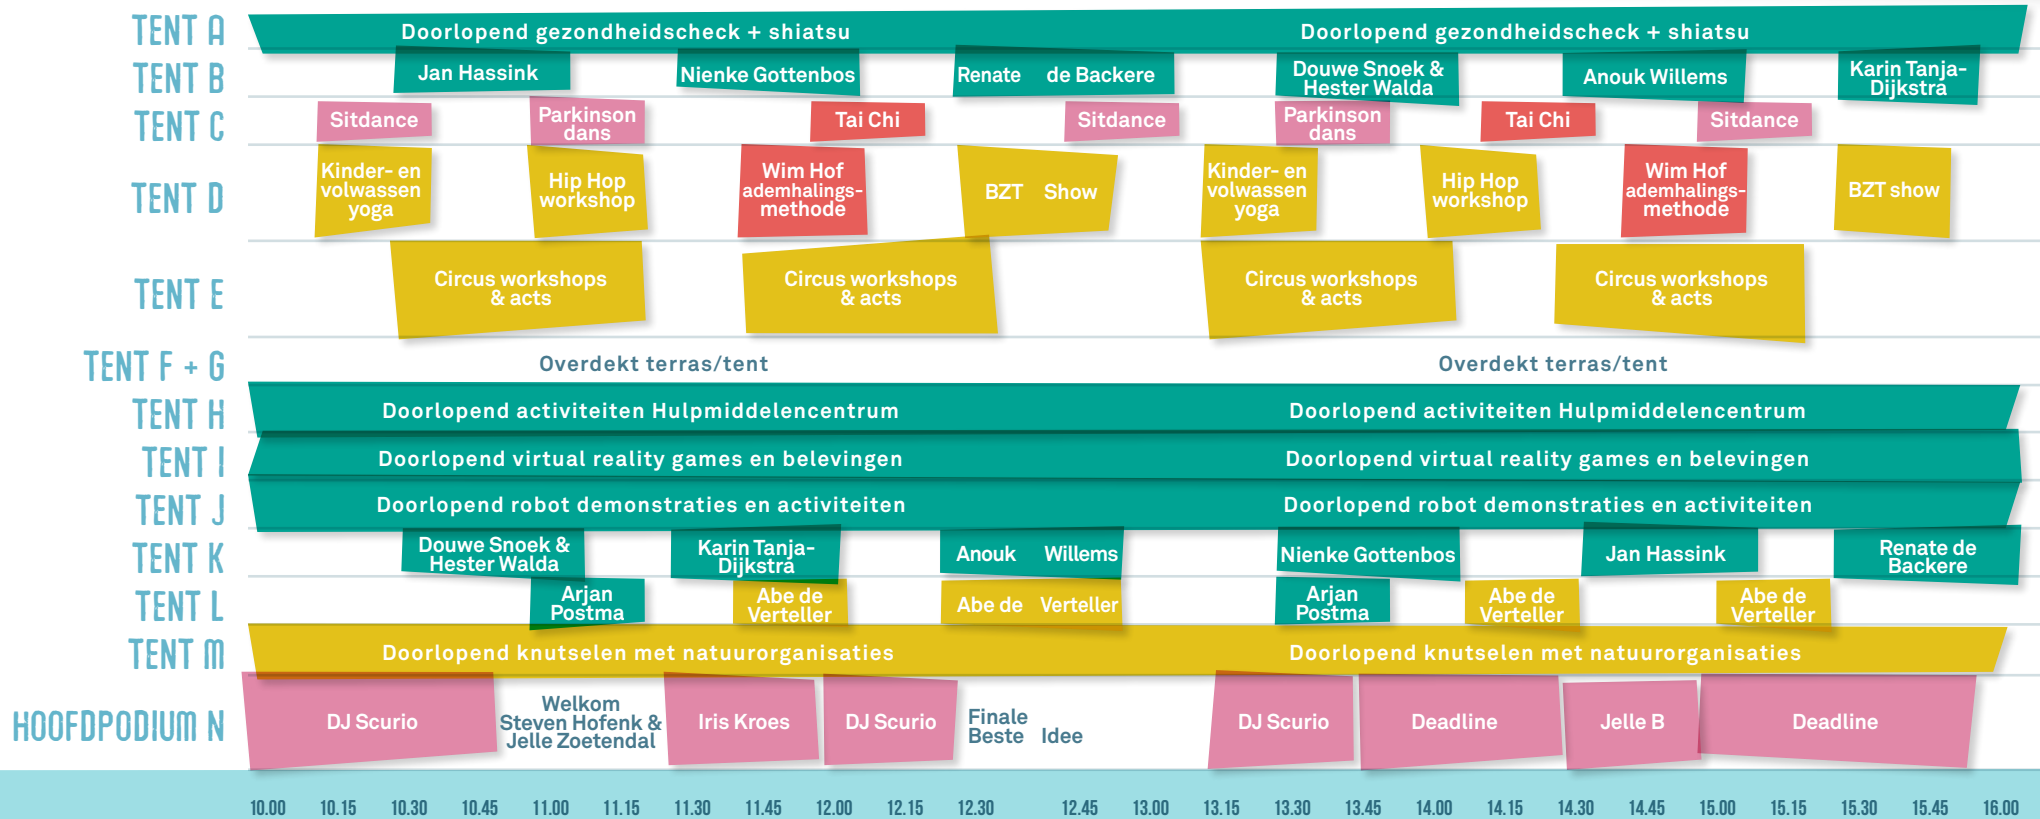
TENT A
Doorlopend gezondheidscheck + shiatsu
Doorlopend gezondheidscheck + shiatsu

TENT B
Jan Hassink
Nienke Gottenbos
Renate de Backere
Douwe Snoek & Hester Walda
Anouk Willems
Karin Tanja-Dijkstra

TENT C
Sitdance
Parkinson dans
Tai Chi
Sitdance
Parkinson dans
Tai Chi
Sitdance

TENT D
Kinder- en volwassen yoga
Hip Hop workshop
Wim Hof ademhalings-methode
BZT Show
Kinder- en volwassen yoga
Hip Hop workshop
Wim Hof ademhalings-methode
BZT show

TENT E
Circus workshops & acts
Circus workshops & acts
Circus workshops & acts
Circus workshops & acts

TENT F + G
Overdekt terras/tent
Overdekt terras/tent

TENT H
Doorlopend activiteiten Hulpmiddelencentrum
Doorlopend activiteiten Hulpmiddelencentrum

TENT I
Doorlopend virtual reality games en belevingen
Doorlopend virtual reality games en belevingen

TENT J
Doorlopend robot demonstraties en activiteiten
Doorlopend robot demonstraties en activiteiten

TENT K
Douwe Snoek & Hester Walda
Karin Tanja-Dijkstra
Anouk Willems
Nienke Gottenbos
Jan Hassink
Renate de Backere

TENT L
Arjan Postma
Abe de Verteller
Abe de Verteller
Arjan Postma
Abe de Verteller
Abe de Verteller

TENT M
Doorlopend knutselen met natuurorganisaties
Doorlopend knutselen met natuurorganisaties

HOOFDPODIUM N
DJ Scurio
Welkom Steven Hofenk & Jelle Zoetendal
Iris Kroes
DJ Scurio
Finale Beste Idee
DJ Scurio
Deadline
Jelle B
Deadline

10.00 10.15 10.30 10.45 11.00 11.15 11.30 11.45 12.00 12.15 12.30 12.45 13.00 13.15 13.30 13.45 14.00 14.15 14.30 14.45 15.00 15.15 15.30 15.45 16.00